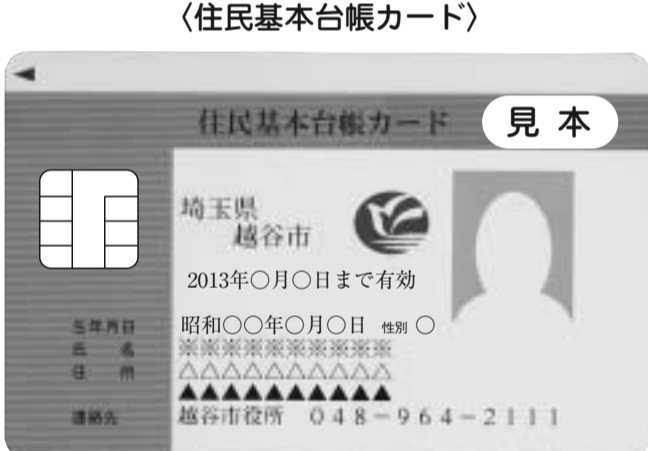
〈住民基本台帳カード〉

◀

住民基本台帳カード　見 本

埼玉県
越谷市

2013年○月○日まで有効

生年月日　昭和○○年○月○日　性別 ○
氏　　名　※※※※※※※※※※
住　　所　△△△△△△△△△△
　　　　　▲▲▲▲▲▲▲▲▲▲
連絡先　越谷市役所　048－964－2111